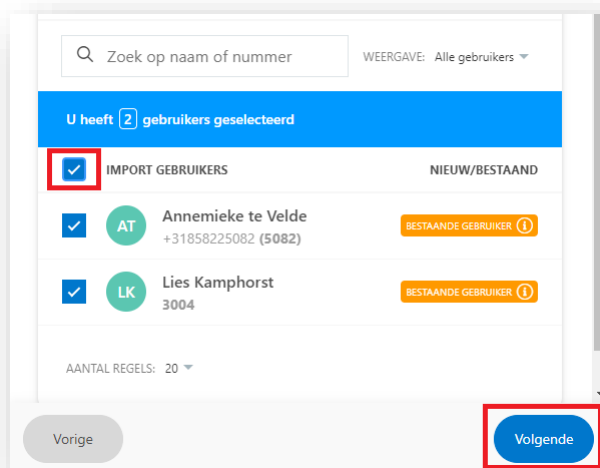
Zoek op naam of nummer

WEERGAVE: Alle gebruikers

U heeft 2 gebruikers geselecteerd

IMPORT GEBRUIKERS

NIEUW/BESTAAND

AT Annemieke te Velde
+31858225082 (5082)

BESTAANDE GEBRUIKER

LK Lies Kamphorst
3004

BESTAANDE GEBRUIKER

AANTAL REGELS: 20

Vorige

Volgende